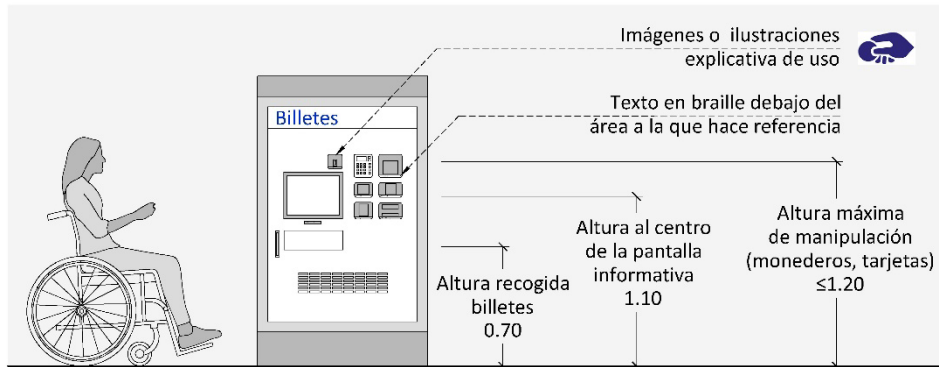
Imágenes o ilustraciones explicativa de uso

Billetes

Texto en braille debajo del área a la que hace referencia

Altura recogida billetes
0.70

Altura al centro de la pantalla informativa
1.10

Altura máxima de manipulación (monederos, tarjetas)
≤1.20